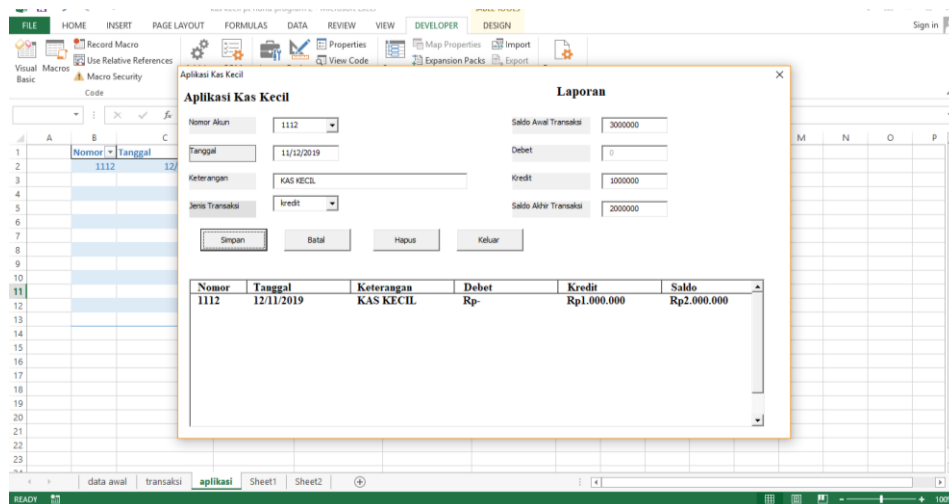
FILE HOME INSERT PAGE LAYOUT FORMULAS DATA REVIEW VIEW DEVELOPER DESIGN Sign in

Visual Basic Macros Record Macro Use Relative References Macro Security Code Properties View Code Map Properties Import Expansion Packs Export

Aplikasi Kas Kecil

Aplikasi Kas Kecil

Laporan

Nomor Akun 1112

Tanggal 11/12/2019

Keterangan KAS KECIL

Jenis Transaksi kredit

Saldo Awal Transaksi 3000000

Debet 0

Kredit 1000000

Saldo Akhir Transaksi 2000000

Simpan Batal Hapus Keluar

| Nomor | Tanggal | Keterangan | Debet | Kredit | Saldo |
|---|---|---|---|---|---|
| 1112 | 12/11/2019 | KAS KECIL | Rp- | Rp1.000.000 | Rp2.000.000 |

A B C M N O P

Nomor Tanggal

1112 12/

1 2 3 4 5 6 7 8 9 10 11 12 13 14 15 16 17 18 19 20 21 22 23

data awal transaksi aplikasi Sheet1 Sheet2

READY